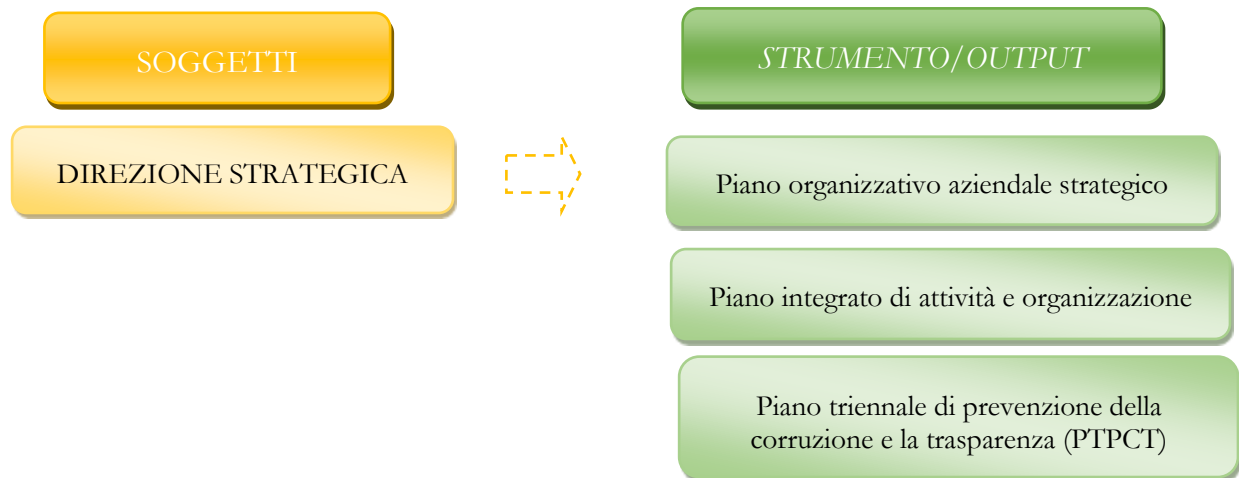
SOGGETTI

STRUMENTO/OUTPUT

DIREZIONE STRATEGICA

Piano organizzativo aziendale strategico

Piano integrato di attività e organizzazione

Piano triennale di prevenzione della corruzione e la trasparenza (PTPCT)